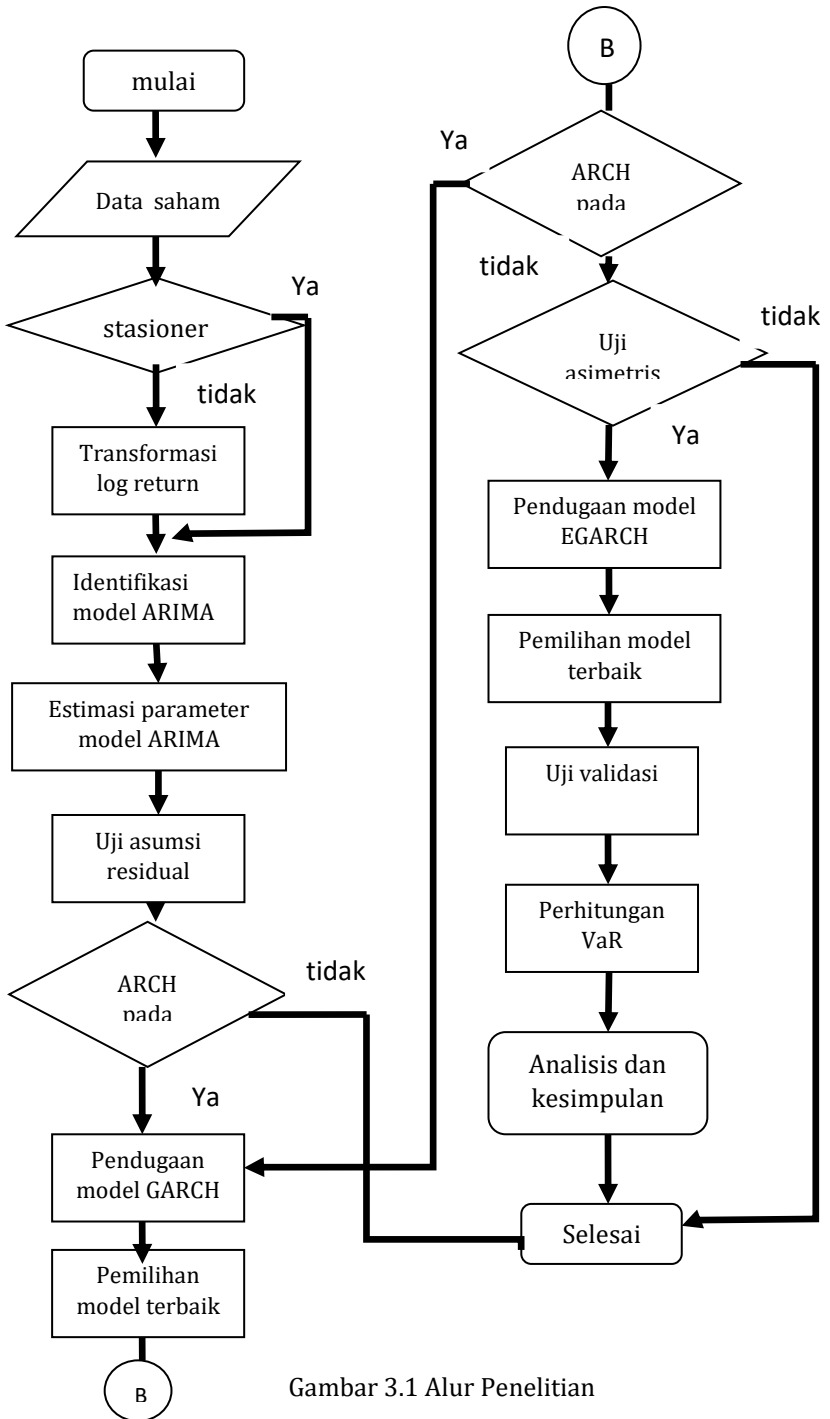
mulai

Data saham

stasioner

Ya

tidak

Transformasi log return

Identifikasi model ARIMA

Estimasi parameter model ARIMA

Uji asumsi residual

ARCH pada

tidak

Ya

Pendugaan model GARCH

Pemilihan model terbaik

B

B

Ya

ARCH pada

tidak

Uji asimetris

tidak

Ya

Pendugaan model EGARCH

Pemilihan model terbaik

Uji validasi

Perhitungan VaR

Analisis dan kesimpulan

Selesai

Gambar 3.1 Alur Penelitian